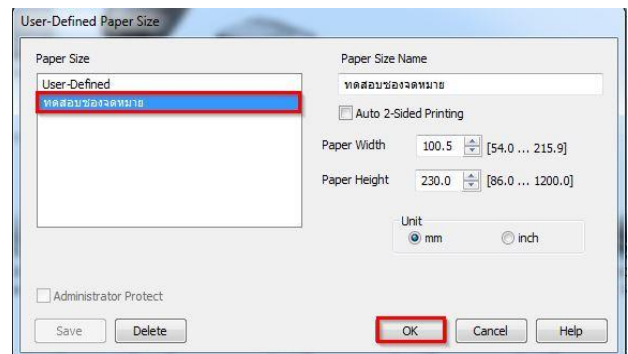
User-Defined Paper Size

Paper Size

User-Defined
ทดสอบซองจดหมาย

Paper Size Name
ทดสอบซองจดหมาย

Auto 2-Sided Printing

Paper Width 100.5 [54.0 ... 215.9]

Paper Height 230.0 [86.0 ... 1200.0]

Unit
mm
inch

Administrator Protect

Save
Delete
OK
Cancel
Help